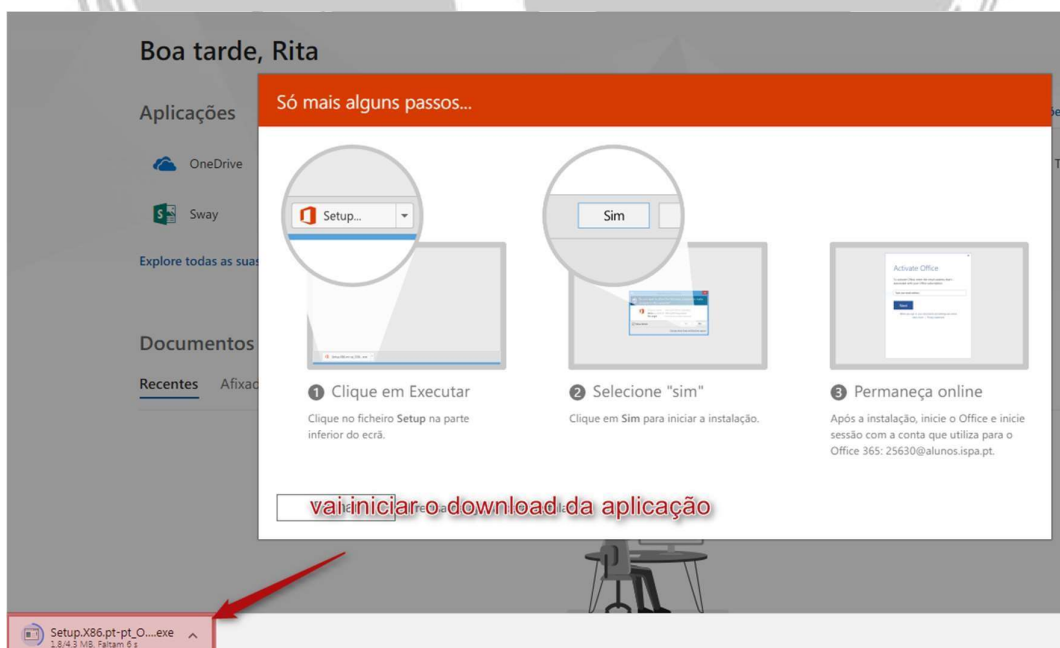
Boa tarde, Rita

Aplicações

OneDrive

Sway

Explore todas as suas

Documentos

Recentes Afixad

Só mais alguns passos...

Setup...

Sim

Activate Office

1 Clique em Executar

Clique no ficheiro **Setup** na parte inferior do ecrã.

2 Selecione "sim"

Clique em **Sim** para iniciar a instalação.

3 Permaneça online

Após a instalação, inicie o Office e inicie sessão com a conta que utiliza para o Office 365: 25630@alunos.ispa.pt.

vai iniciar o download da aplicação

Setup.X86.pt-pt_O....exe
1,8/4,3 MB, Faltam 6 s